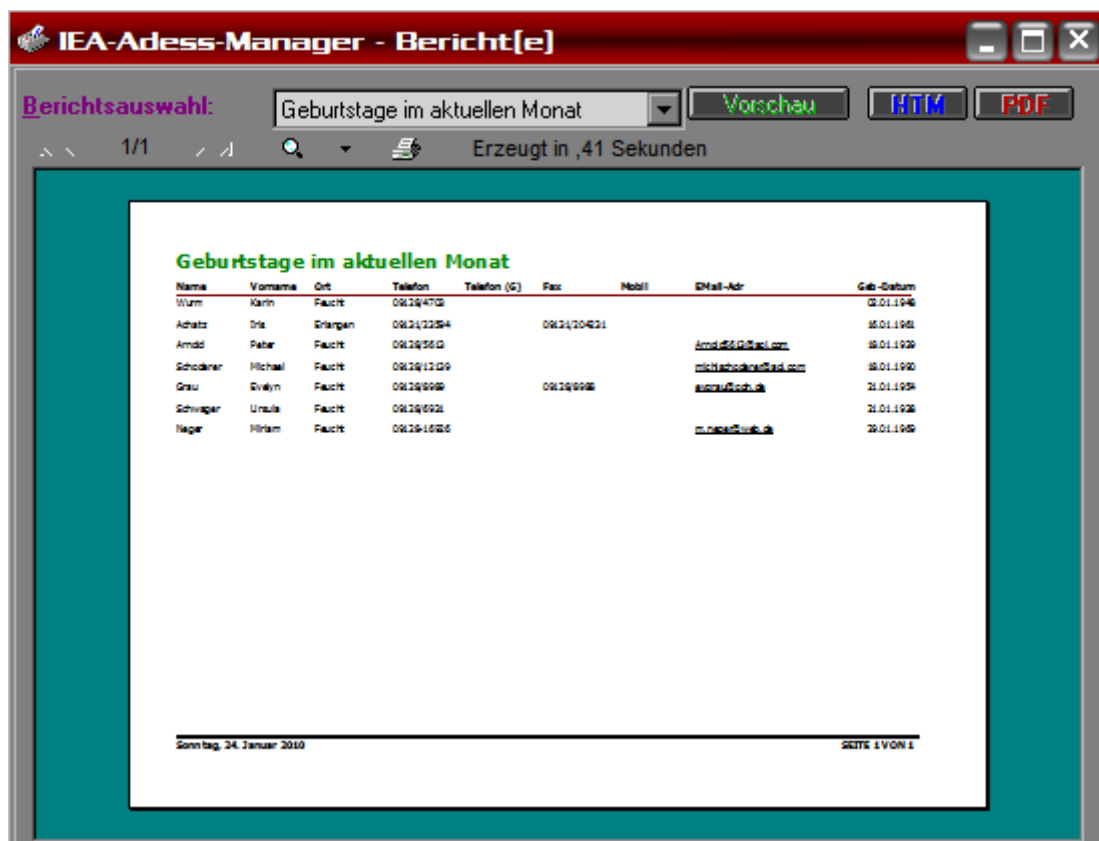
IEA-Adess-Manager - Bericht[e]

Berichtsauswahl: Geburtstage im aktuellen Monat Vorschau HTM PDF

1/1 Erzeugt in ,41 Sekunden

Geburtstage im aktuellen Monat

| Name | Vorname | Ort | Telefon | Telefon (G) | Fax | Mobil | EMail-Adr | Geb-Datum |
|---|---|---|---|---|---|---|---|---|
| Wurm | Karin | Feucht | 09128/4703 | | | | | 02.01.1946 |
| Achatz | Iris | Erlangen | 09131/33594 | | 09131/304531 | | | 15.01.1961 |
| Arnold | Peter | Feucht | 09128/5613 | | | | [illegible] | 18.01.1939 |
| Schockner | Michael | Feucht | 09128/13139 | | | | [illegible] | 18.01.1990 |
| Grau | Evelyn | Feucht | 09128/8969 | | 09128/8968 | | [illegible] | 21.01.1954 |
| Schwager | Ursula | Feucht | 09128/6921 | | | | | 21.01.1938 |
| Nagel | Miriam | Feucht | 09128-16526 | | | | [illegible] | 29.01.1969 |

Sonntag, 24. Januar 2010

SEITE 1 VON 1